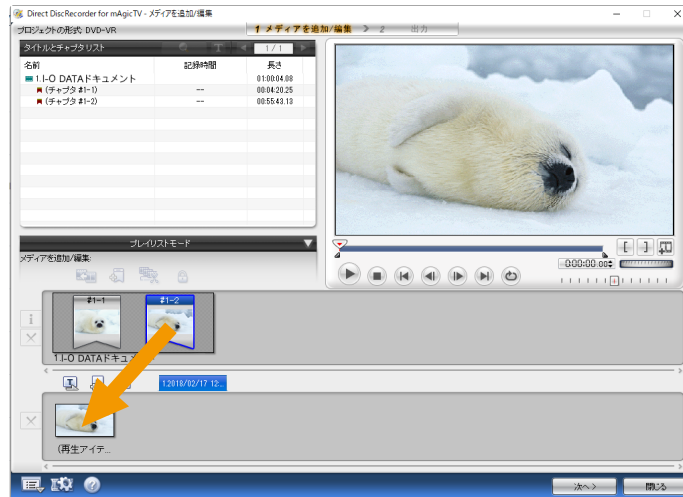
Direct DiscRecorder for mAgicTV - メディアを追加/編集

1 メディアを追加/編集 > 2 出力

プロジェクトの形式: DVD-VR

タイトルとチャプタリスト

1 / 1

| 名前 | 記録時間 | 長さ |
|---|---|---|
| 1.I-O DATAドキュメント | | 01:00:04.08 |
| (チャプタ #1-1) | -- | 00:04:20.25 |
| (チャプタ #1-2) | -- | 00:55:43.13 |

プレイリストモード

メディアを追加/編集:

00:00:00.08

#1-1

#1-2

1.I-O DATAドキュ

1.2018/02/17 12...

(再生アイテ...

次へ >

閉じる